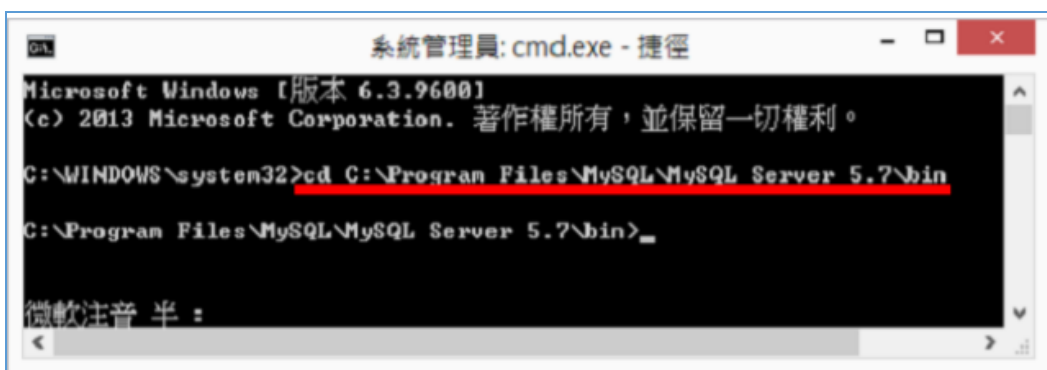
系統管理員: cmd.exe - 捷徑

Microsoft Windows [版本 6.3.9600]
(c) 2013 Microsoft Corporation. 著作權所有，並保留一切權利。

C:\WINDOWS\system32>cd C:\Program Files\MySQL\MySQL Server 5.7\bin

C:\Program Files\MySQL\MySQL Server 5.7\bin>_

微軟注音 半 :